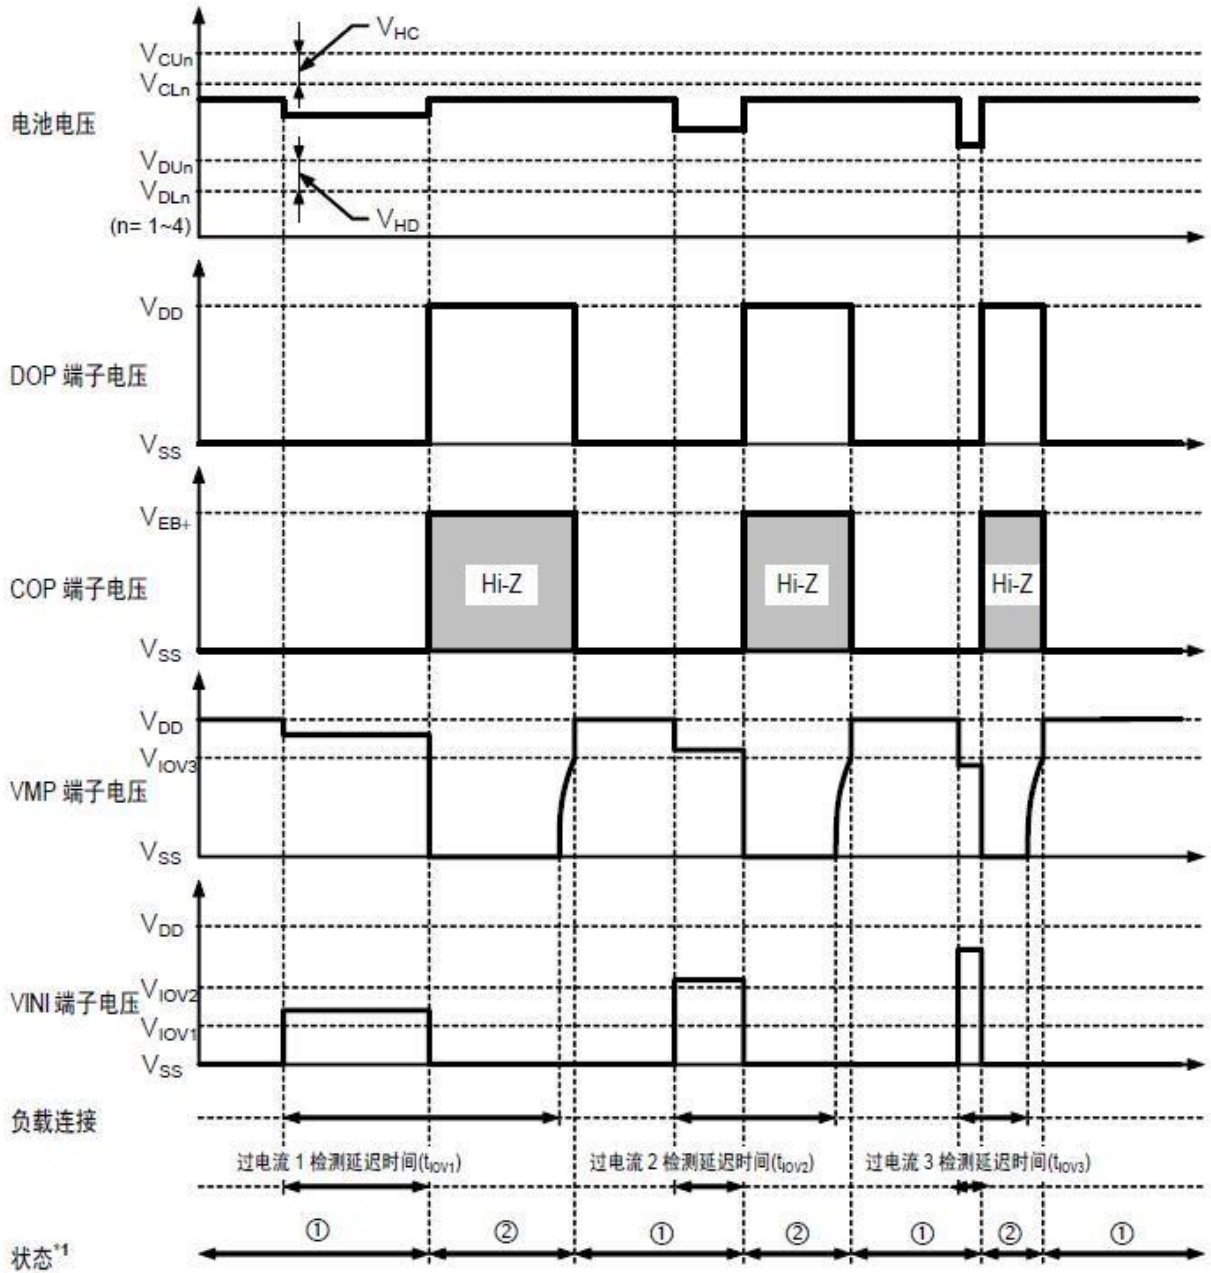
$V_{HC}$
$V_{CUn}$
$V_{CLn}$
电池电压
$V_{DUn}$
$V_{DLn}$
(n= 1~4)
$V_{HD}$

$V_{DD}$
DOP 端子电压
$V_{SS}$

$V_{EB+}$
COP 端子电压
Hi-Z
Hi-Z
Hi-Z
$V_{SS}$

$V_{DD}$
$V_{IOV3}$
VMP 端子电压
$V_{SS}$

$V_{DD}$
VINI 端子电压
$V_{IOV2}$
$V_{IOV1}$
$V_{SS}$

负载连接

过电流 1 检测延迟时间($t_{IOV1}$)
过电流 2 检测延迟时间($t_{IOV2}$)
过电流 3 检测延迟时间($t_{IOV3}$)

① ② ① ② ① ② ①
状态$^{*1}$